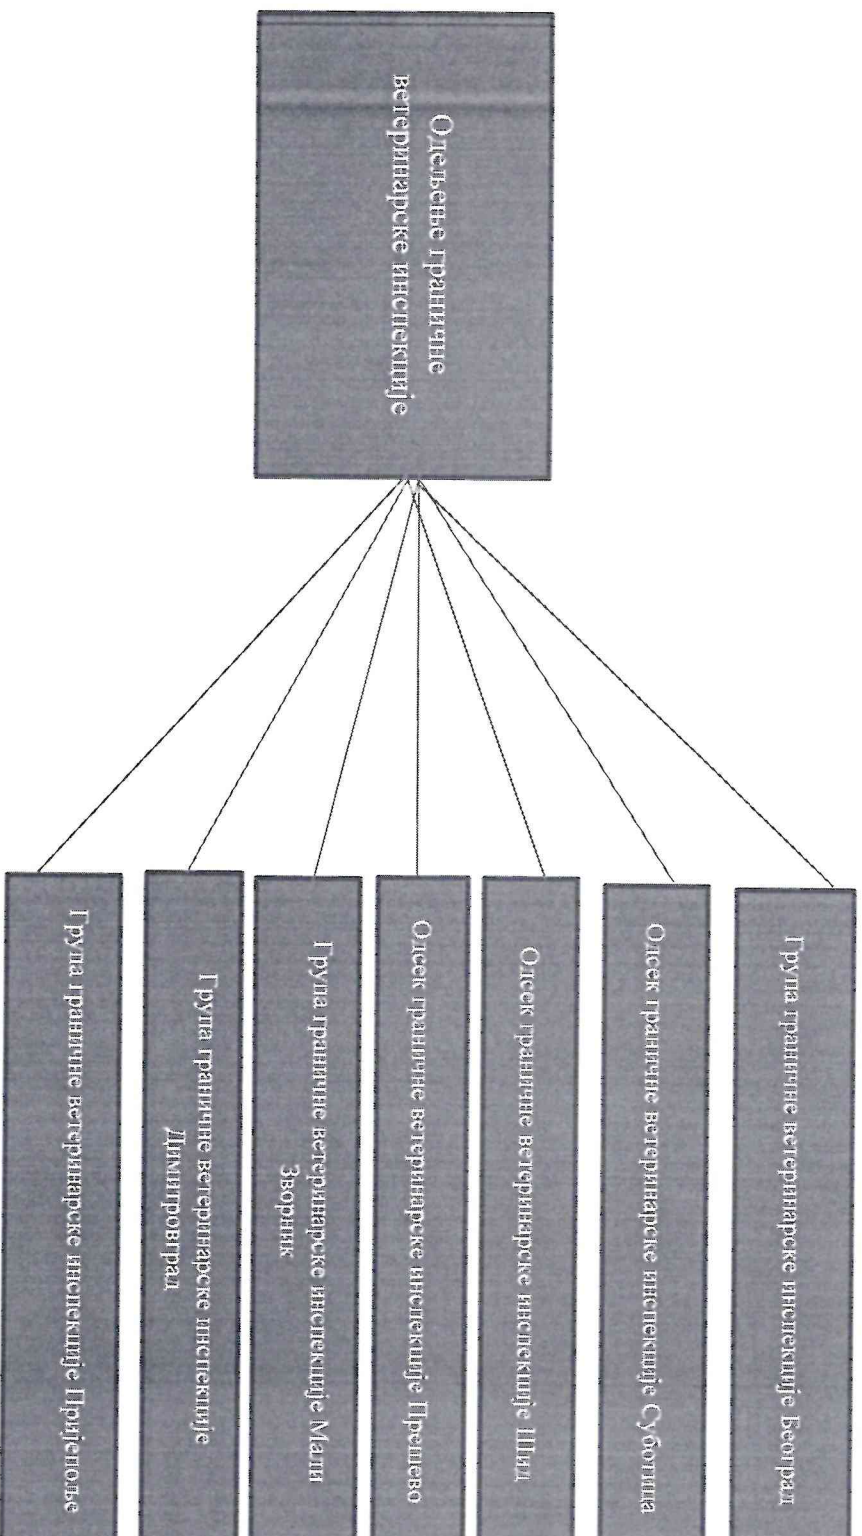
Одељење граничне ветеринарске инспекције

Група граничне ветеринарске инспекције Београд

Одсек граничне ветеринарске инспекције Суботица

Одсек граничне ветеринарске инспекције Шид

Одсек граничне ветеринарске инспекције Прешево

Група граничне ветеринарске инспекције Мали Зворник

Група граничне ветеринарске инспекције Димитровград

Група граничне ветеринарске инспекције Пријепоље